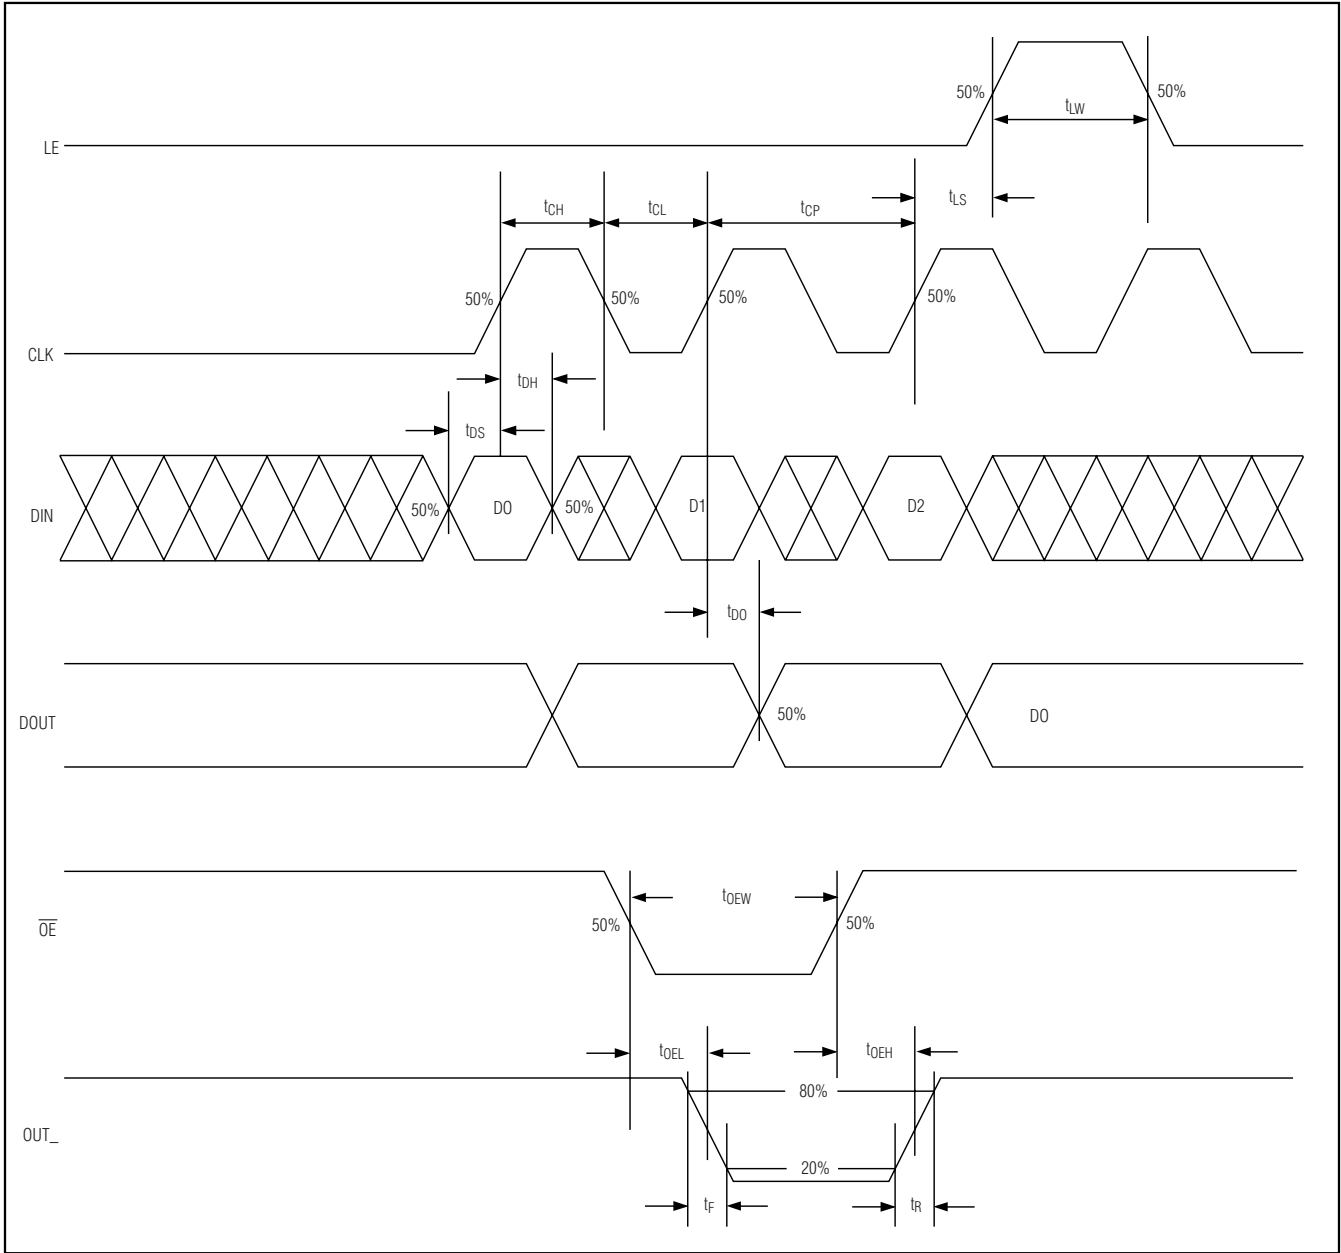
50%
$t_{LW}$
50%
LE
$t_{CH}$
$t_{CL}$
$t_{CP}$
$t_{LS}$
50%
50%
50%
50%
CLK
$t_{DH}$
$t_{DS}$
DIN
50%
DO
50%
D1
D2
$t_{DO}$
DOUT
50%
DO
$\overline{OE}$
$t_{OEW}$
50%
50%
$t_{OEL}$
$t_{OEH}$
OUT_
80%
20%
$t_F$
$t_R$